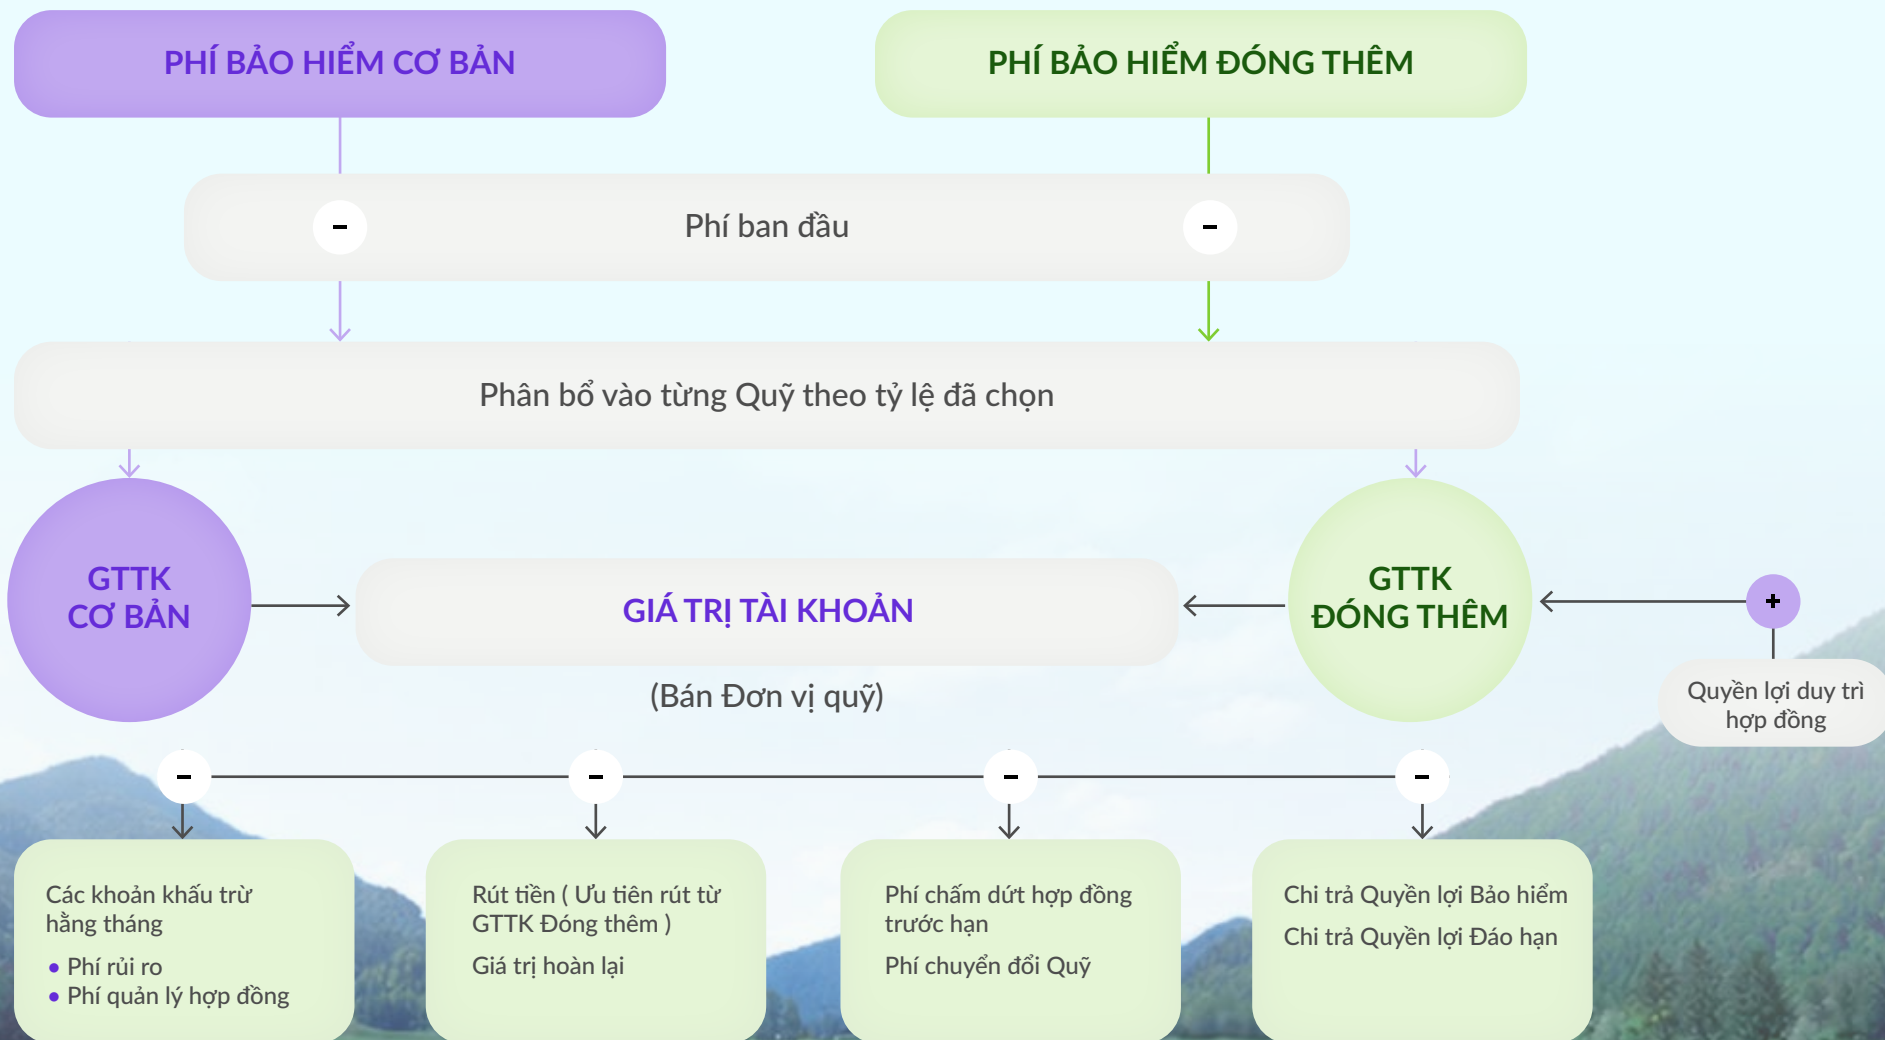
PHÍ BẢO HIỂM CƠ BẢN

PHÍ BẢO HIỂM ĐÓNG THÊM

-

Phí ban đầu

-

Phân bổ vào từng Quỹ theo tỷ lệ đã chọn

GTTK CƠ BẢN

GIÁ TRỊ TÀI KHOẢN

(Bán Đơn vị quỹ)

GTTK ĐÓNG THÊM

+

Quyền lợi duy trì hợp đồng

-

-

-

-

Các khoản khấu trừ hằng tháng
• Phí rủi ro
• Phí quản lý hợp đồng

Rút tiền ( Ưu tiên rút từ GTTK Đóng thêm )
Giá trị hoàn lại

Phí chấm dứt hợp đồng trước hạn
Phí chuyển đổi Quỹ

Chi trả Quyền lợi Bảo hiểm
Chi trả Quyền lợi Đáo hạn